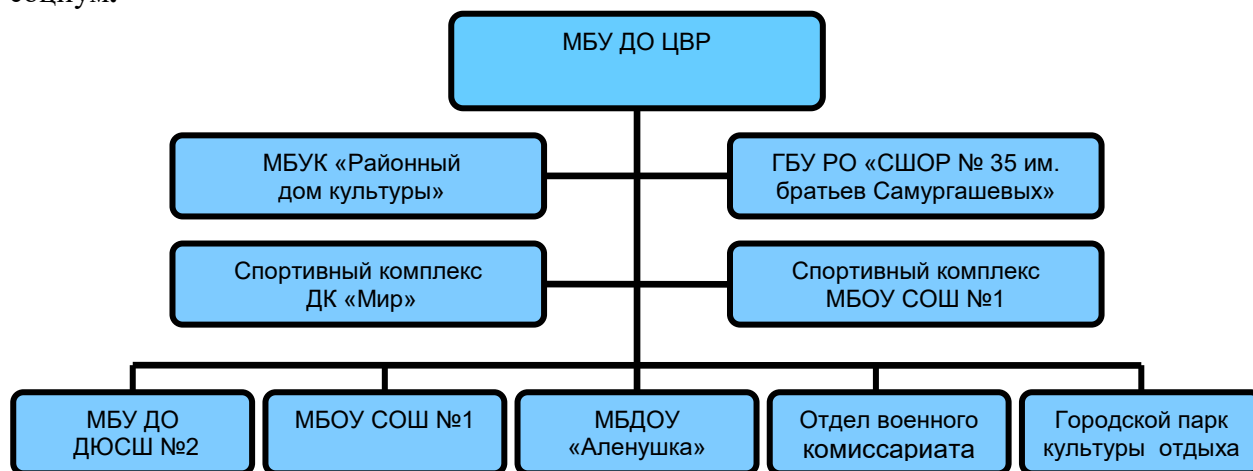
социум.

МБУ ДО ЦВР

МБУК «Районный дом культуры»

ГБУ РО «СШОР № 35 им. братьев Самургашевых»

Спортивный комплекс ДК «Мир»

Спортивный комплекс МБОУ СОШ №1

МБУ ДО ДЮСШ №2

МБОУ СОШ №1

МБДОУ «Аленушка»

Отдел военного комиссариата

Городской парк культуры отдыха